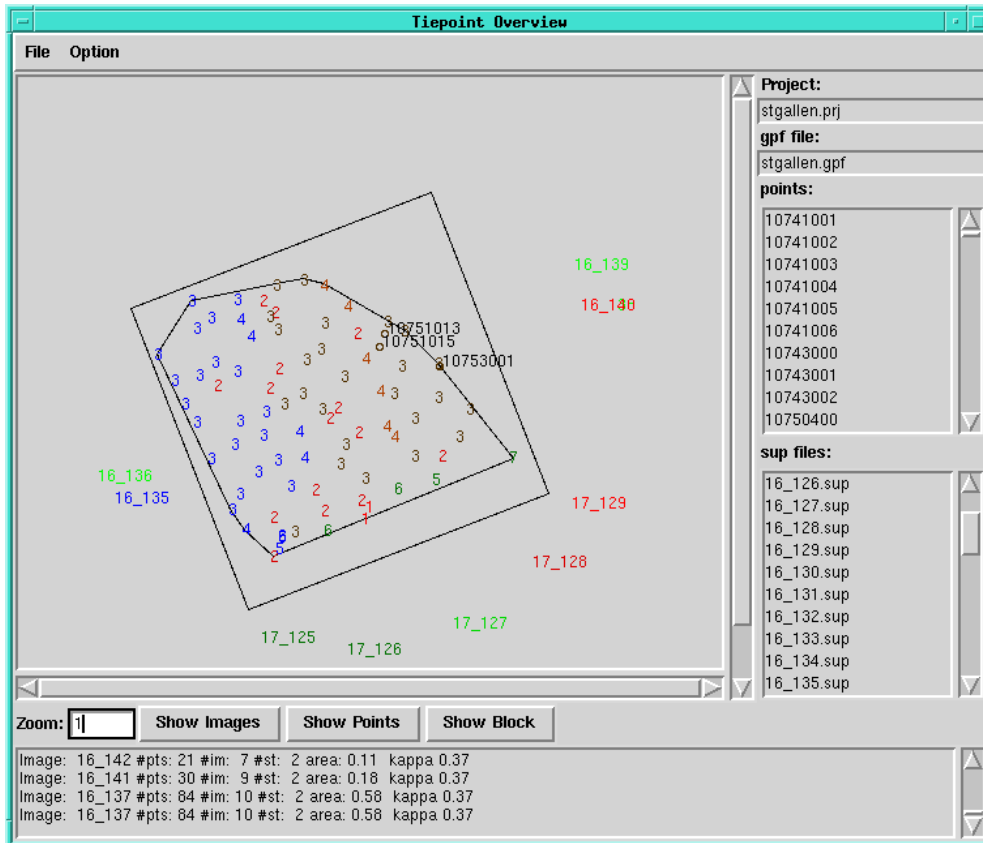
Tiepoint Overview

File Option

16_139
16_140
10751013
10751015
10753001
16_136
16_135
17_129
17_128
17_127
17_125
17_126

3 3 2 3 3 4
3 3 4 4 3 2 3 4
3 3 4 3 2 3 3 4
3 3 3 3 2 2 3 3
3 2 2 3 3 4 3 3
3 3 3 3 3 2 3 3
3 3 4 3 4 4 3 3
3 3 4 3 3 2
3 2 2 3 6 5 7
3 4 2 2 1 1
5 6 3 6
2

Project:
stgallen.prj
gpf file:
stgallen.gpf
points:
10741001
10741002
10741003
10741004
10741005
10741006
10743000
10743001
10743002
10750400
sup files:
16_126.sup
16_127.sup
16_128.sup
16_129.sup
16_130.sup
16_131.sup
16_132.sup
16_133.sup
16_134.sup
16_135.sup

Zoom: 1
Show Images
Show Points
Show Block

Image: 16_142 #pts: 21 #im: 7 #st: 2 area: 0.11 kappa 0.37
Image: 16_141 #pts: 30 #im: 9 #st: 2 area: 0.18 kappa 0.37
Image: 16_137 #pts: 84 #im: 10 #st: 2 area: 0.58 kappa 0.37
Image: 16_137 #pts: 84 #im: 10 #st: 2 area: 0.58 kappa 0.37